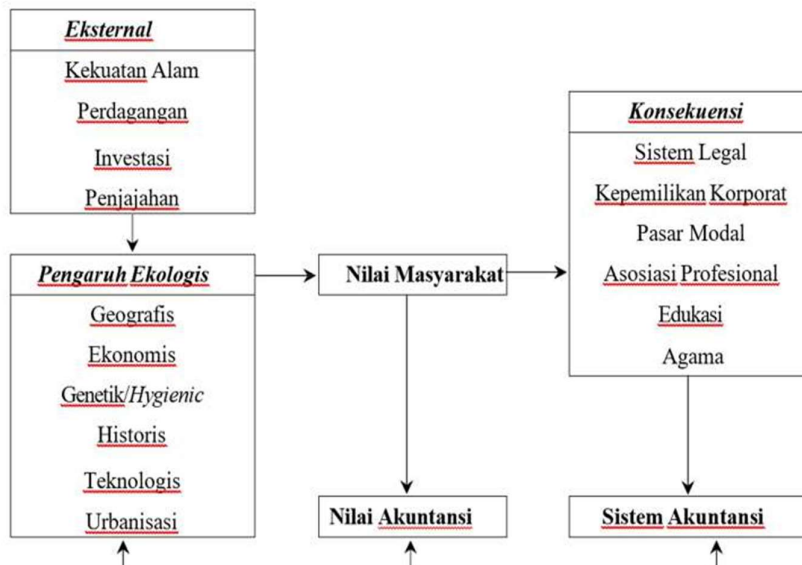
Eksternal

Kekuatan Alam

Perdagangan

Investasi

Penjajahan

Pengaruh Ekologis

Geografis

Ekonomis

Genetik/Hygienic

Historis

Teknologis

Urbanisasi

Nilai Masyarakat

Nilai Akuntansi

Konsekuensi

Sistem Legal

Kepemilikan Korporat

Pasar Modal

Asosiasi Profesional

Edukasi

Agama

Sistem Akuntansi